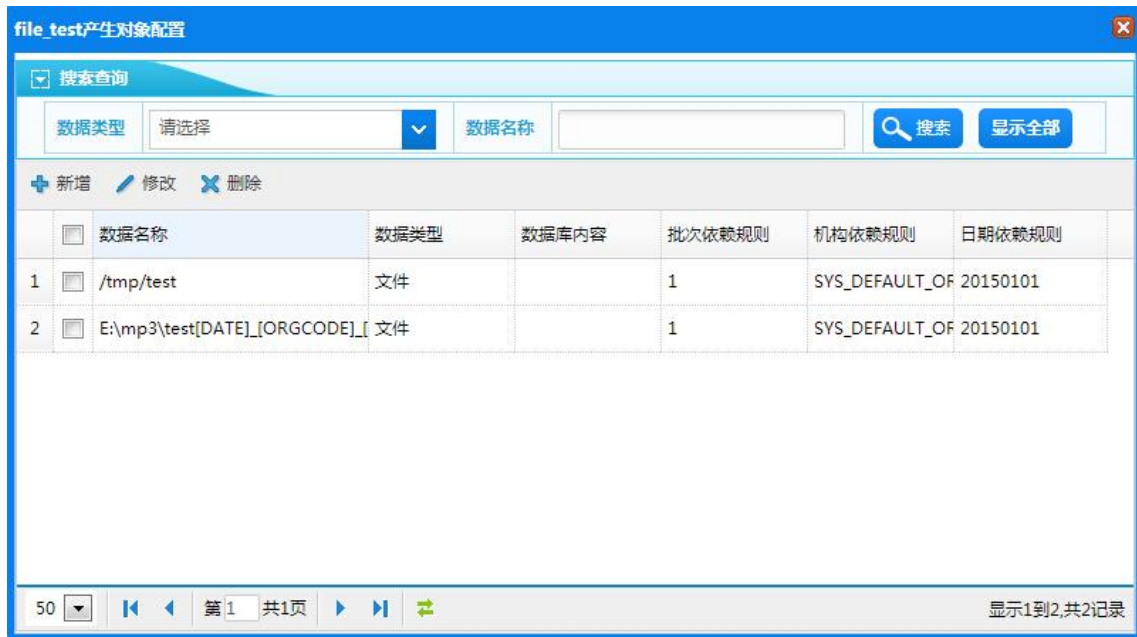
file_test产生对象配置

搜索查询

数据类型 请选择 数据名称 搜索 显示全部

新增 修改 删除

| | | 数据名称 | 数据类型 | 数据库内容 | 批次依赖规则 | 机构依赖规则 | 日期依赖规则 |
|---|---|---|---|---|---|---|---|
| 1 | | /tmp/test | 文件 | | 1 | SYS_DEFAULT_OF | 20150101 |
| 2 | | E:\mp3\test[DATE]_[ORGCODE]_[ | 文件 | | 1 | SYS_DEFAULT_OF | 20150101 |

50 第 1 共1页 显示1到2,共2记录